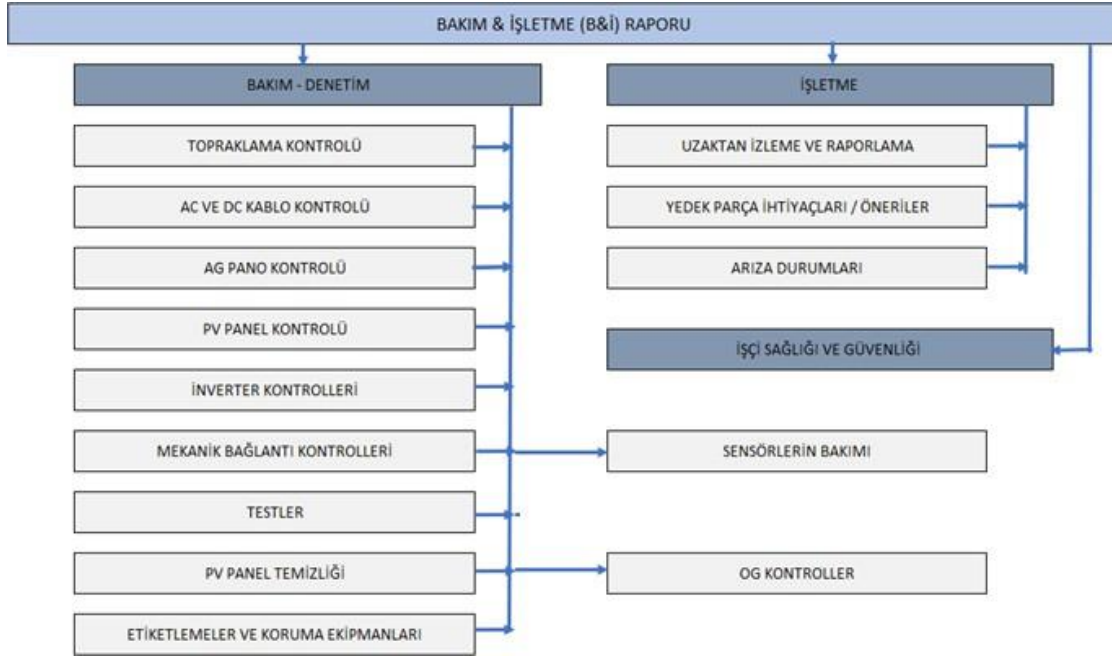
BAKIM & İŞLETME (B&İ) RAPORU

BAKIM - DENETİM

TOPRAKLAMA KONTROLÜ

AC VE DC KABLO KONTROLÜ

AG PANO KONTROLÜ

PV PANEL KONTROLÜ

İNVERTER KONTROLLERİ

MEKANİK BAĞLANTI KONTROLLERİ

TESTLER

PV PANEL TEMİZLİĞİ

ETİKETLEMELER VE KORUMA EKİPMANLARI

İŞLETME

UZAKTAN İZLEME VE RAPORLAMA

YEDEK PARÇA İHTİYAÇLARI / ÖNERİLER

ARIZA DURUMLARI

İŞÇİ SAĞLIĞI VE GÜVENLİĞİ

SENSÖRLERİN BAKIMI

OG KONTROLLER